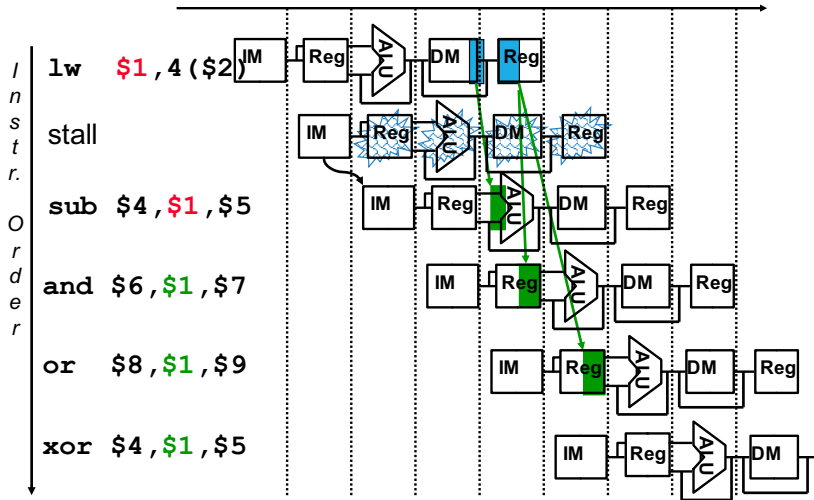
I
n
s
t
r.

O
r
d
e
r

lw $1,4($2)
IM Reg ALU DM Reg

stall
IM Reg ALU DM Reg

sub $4,$1,$5
IM Reg ALU DM Reg

and $6,$1,$7
IM Reg ALU DM Reg

or $8,$1,$9
IM Reg ALU DM Reg

xor $4,$1,$5
IM Reg ALU DM